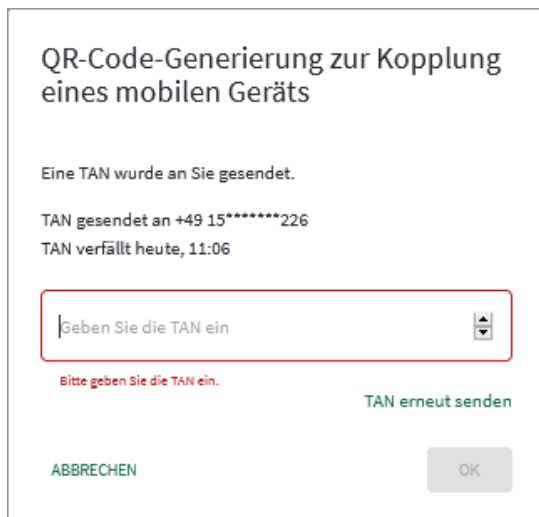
QR-Code-Generierung zur Kopplung eines mobilen Geräts

Eine TAN wurde an Sie gesendet.

TAN gesendet an +49 15*******226
TAN verfällt heute, 11:06

Geben Sie die TAN ein

Bitte geben Sie die TAN ein.

TAN erneut senden

ABBRECHEN

OK